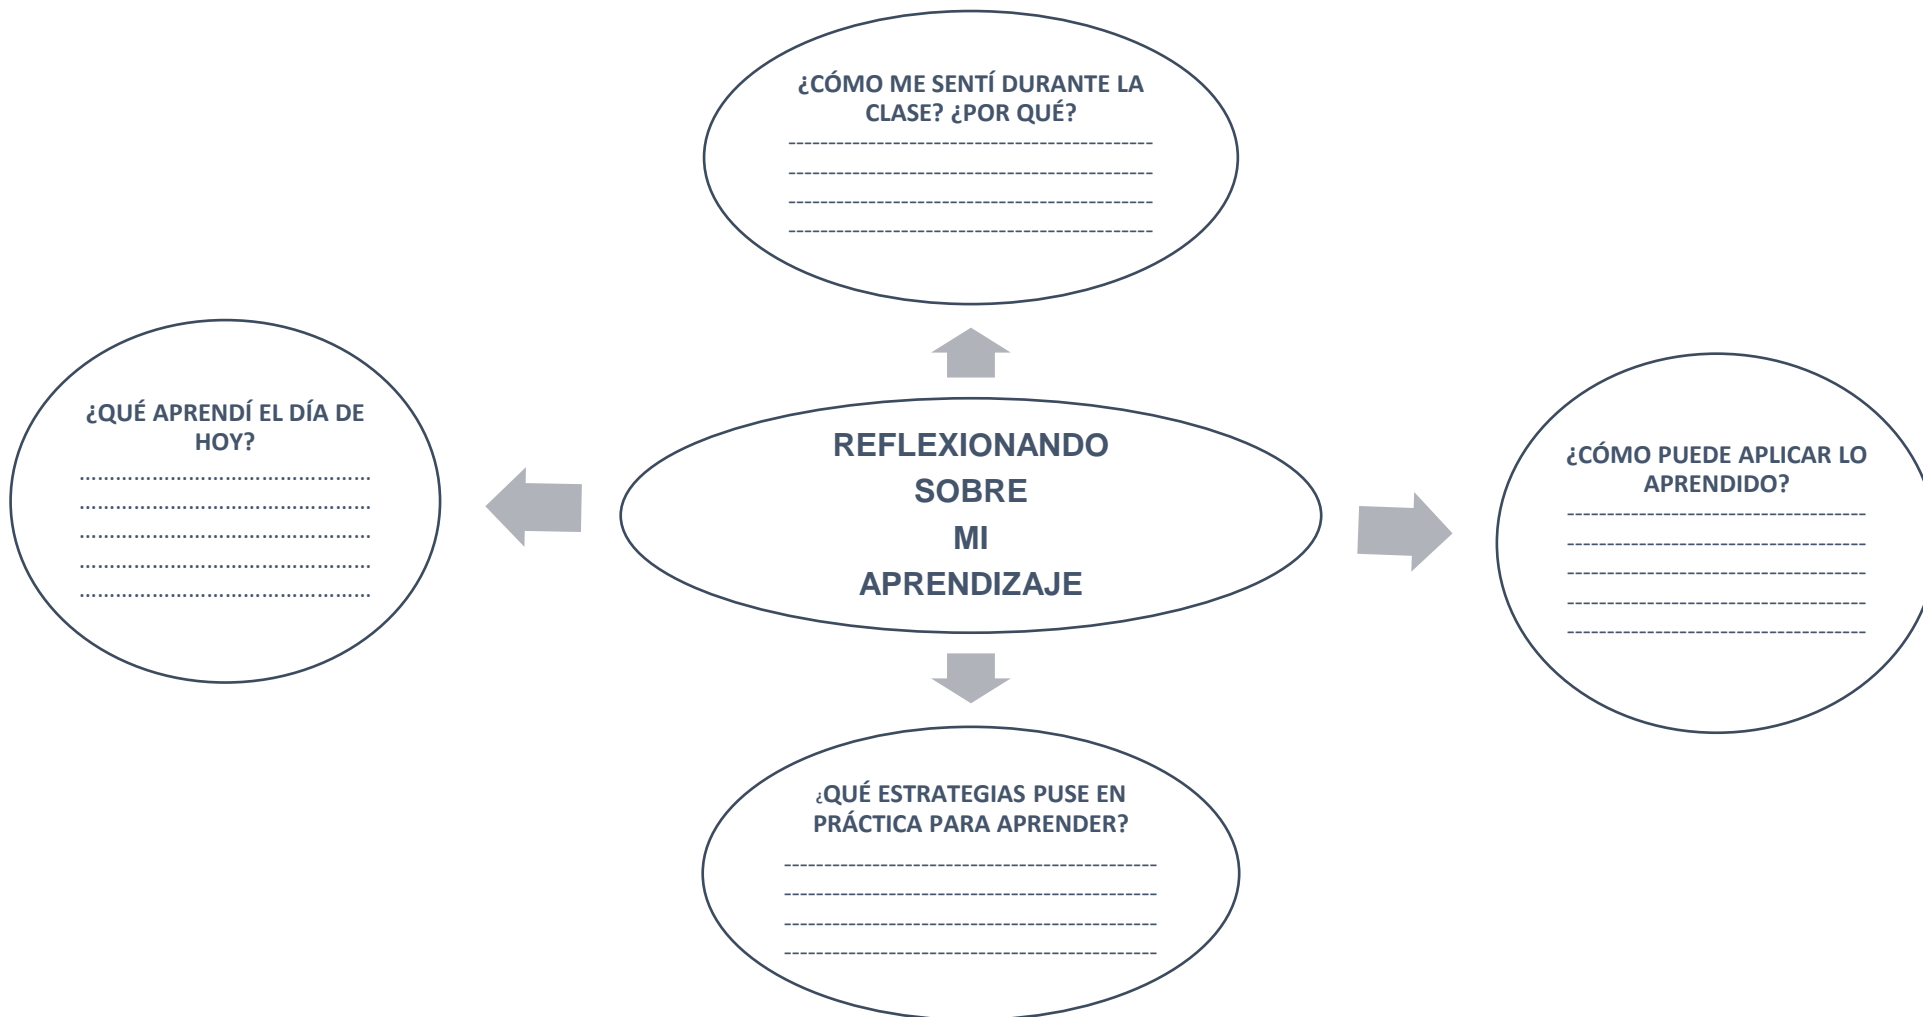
¿CÓMO ME SENTÍ DURANTE LA CLASE? ¿POR QUÉ?
--------------------------------------------
--------------------------------------------
--------------------------------------------
--------------------------------------------

¿QUÉ APRENDÍ EL DÍA DE HOY?
..............................................
..............................................
..............................................
..............................................
..............................................

REFLEXIONANDO
SOBRE
MI
APRENDIZAJE

¿CÓMO PUEDE APLICAR LO APRENDIDO?
------------------------------------
------------------------------------
------------------------------------
------------------------------------
------------------------------------

¿QUÉ ESTRATEGIAS PUSE EN PRÁCTICA PARA APRENDER?
--------------------------------------------
--------------------------------------------
--------------------------------------------
--------------------------------------------